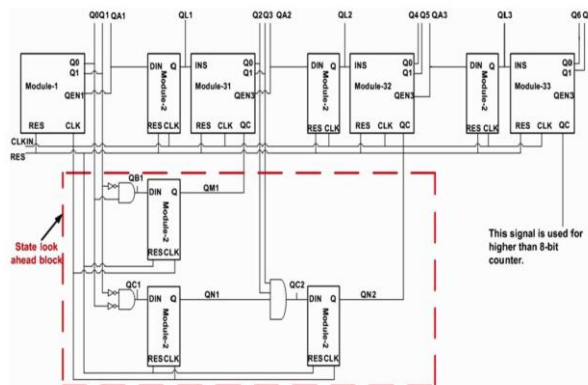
Q0Q1 QA1
QL1
Q2Q3 QA2
QL2
Q4Q5 QA3
QL3
Q6 Q

Module-1
Q0
Q1
QEN1
RES CLK

DIN Q
Module-2
RES CLK

INS
Q0
Q1
Module-31
QEN3
RES CLK QC

DIN Q
Module-2
RES CLK

INS
Q0
Q1
Module-32
QEN3
RES CLK QC

DIN Q
Module-2
RES CLK

INS
Q0
Q1
Module-33
RES CLK QC

CLKIN
RES

QB1
DIN Q
QM1
Module-2
RESCLK

QC1
DIN Q
QN1
Module-2
RESCLK

QC2
DIN Q
QN2
Module-2
RESCLK

State look ahead block

This signal is used for higher than 8-bit counter.